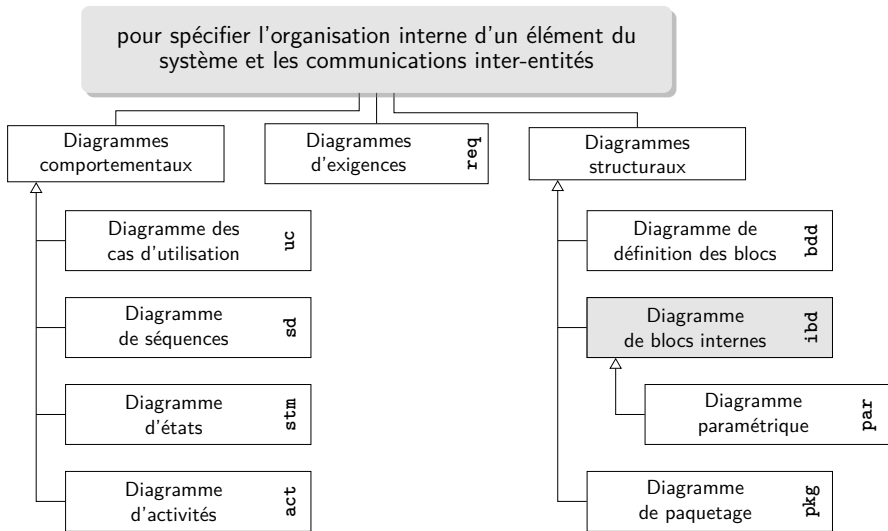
pour spécifier l'organisation interne d'un élément du système et les communications inter-entités

Diagrammes comportementaux

Diagrammes d'exigences req

Diagrammes structuraux

Diagramme des cas d'utilisation uc

Diagramme de séquences sd

Diagramme d'états stm

Diagramme d'activités act

Diagramme de définition des blocs bdd

Diagramme de blocs internes ibd

Diagramme paramétrique par

Diagramme de paquetage pkg